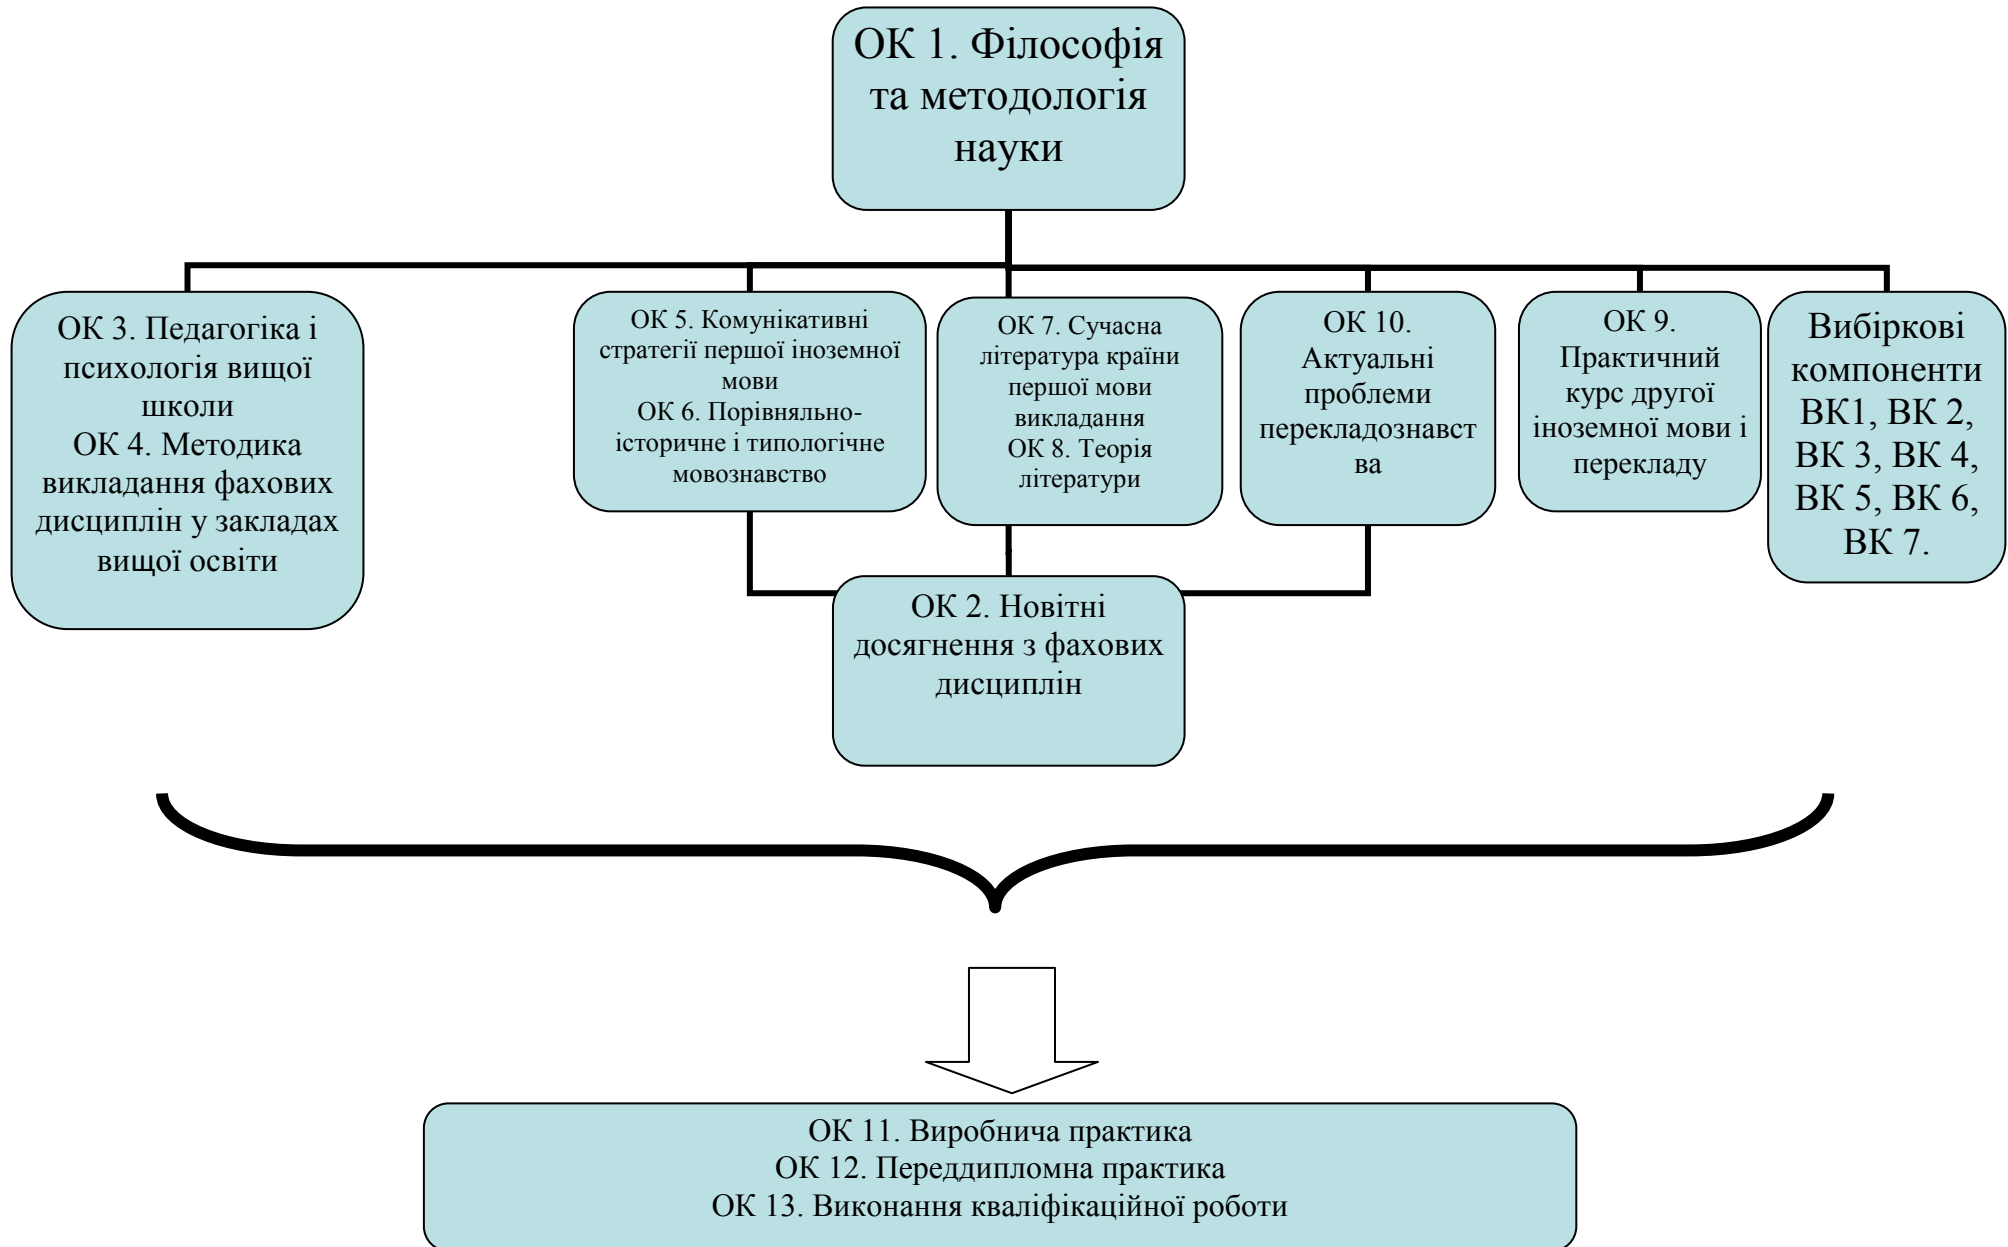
ОК 1. Філософія та методологія науки

ОК 3. Педагогіка і психологія вищої школи
ОК 4. Методика викладання фахових дисциплін у закладах вищої освіти

ОК 5. Комунікативні стратегії першої іноземної мови
ОК 6. Порівняльно-історичне і типологічне мовознавство

ОК 7. Сучасна література країни першої мови викладання
ОК 8. Теорія літератури

ОК 10. Актуальні проблеми перекладознавства

ОК 9. Практичний курс другої іноземної мови і перекладу

Вибіркові компоненти ВК1, ВК 2, ВК 3, ВК 4, ВК 5, ВК 6, ВК 7.

ОК 2. Новітні досягнення з фахових дисциплін

ОК 11. Виробнича практика
ОК 12. Переддипломна практика
ОК 13. Виконання кваліфікаційної роботи